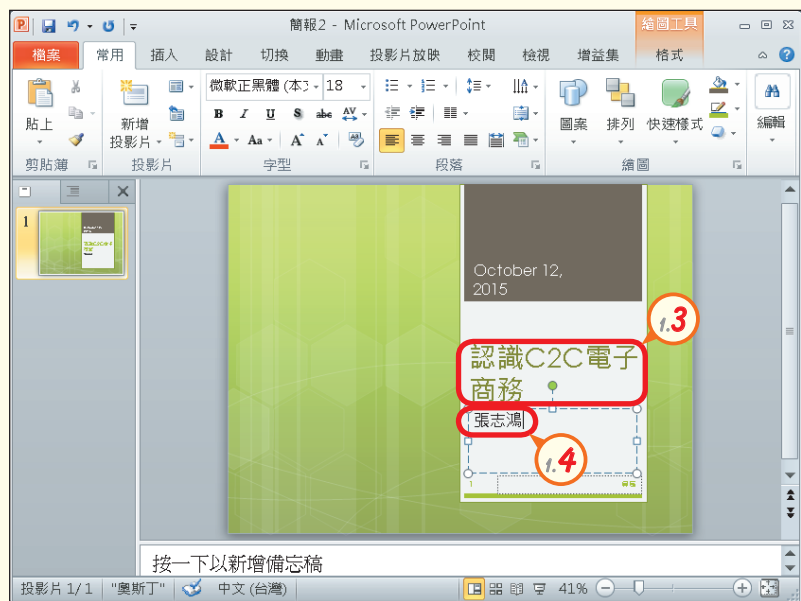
簡報2 - Microsoft PowerPoint

繪圖工具

檔案 常用 插入 設計 切換 動畫 投影片放映 校閱 檢視 增益集 格式

貼上 新增投影片 微軟正黑體 (本文) 18 圖案 排列 快速樣式 編輯

剪貼簿 投影片 字型 段落 繪圖

1

October 12, 2015

1.3

認識C2C電子商務

張志鴻

1.4

按一下以新增備忘稿

投影片 1/1 "奧斯丁" 中文 (台灣) 41%